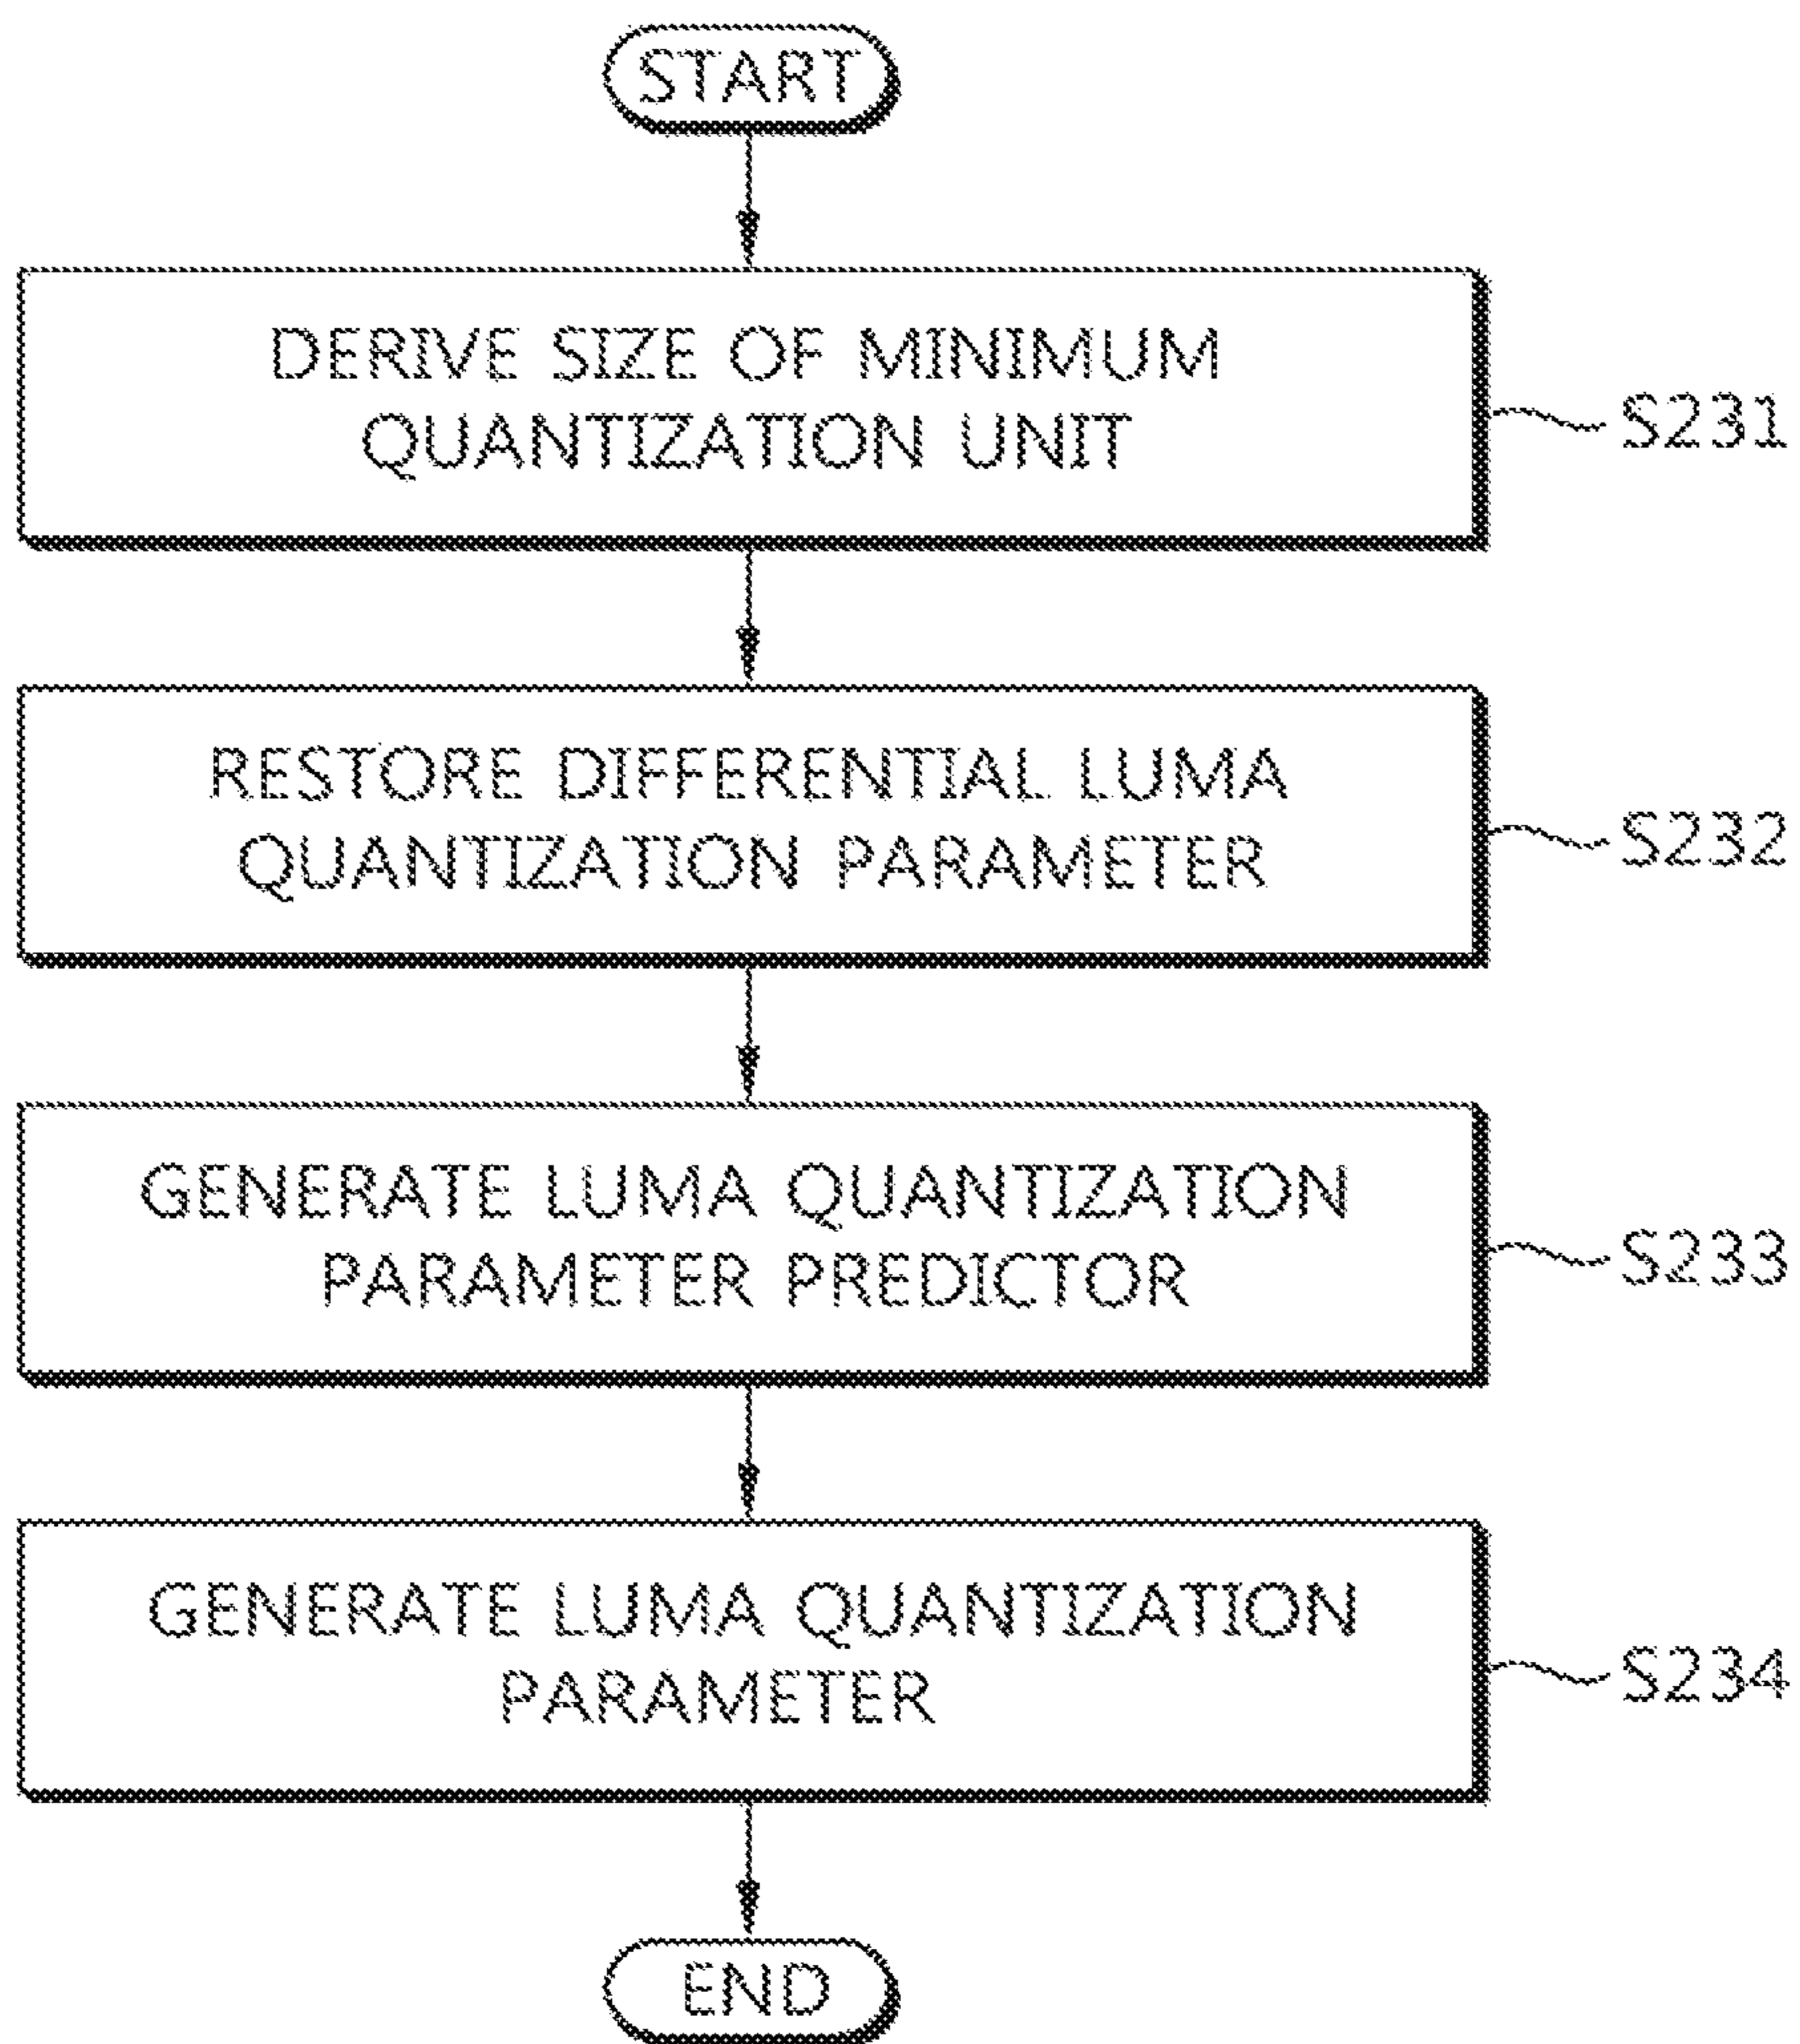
START

DERIVE SIZE OF MINIMUM QUANTIZATION UNIT

S231

RESTORE DIFFERENTIAL LUMA QUANTIZATION PARAMETER

S232

GENERATE LUMA QUANTIZATION PARAMETER PREDICTOR

S233

GENERATE LUMA QUANTIZATION PARAMETER

S234

END